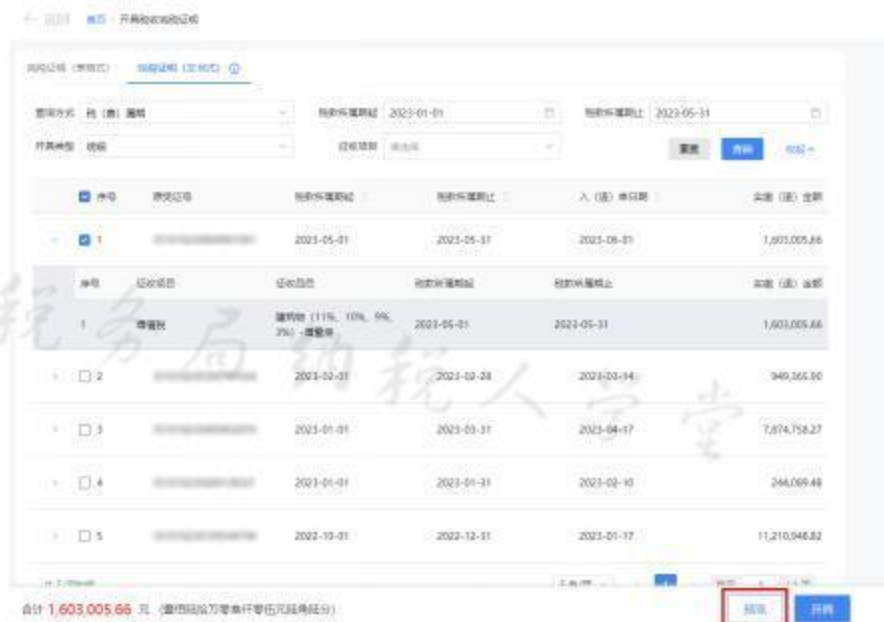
← 返回 首页 / 开具税收完税证明

完税证明（表格式） 税收证明（文书式） ⓘ

查询方式 税（费）属期 税款所属期起 2023-01-01 税款所属期止 2023-05-31

开具类型 明细 征收项目 请选择 重置 查询 收起

| 序号 | 凭证证号 | 税款所属期起 | 税款所属期止 | 入（退）库日期 | 实缴（退）金额 |
|---|---|---|---|---|---|
| 1 | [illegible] | 2023-05-01 | 2023-05-31 | 2023-06-01 | 1,603,005.66 |

| 序号 | 征收项目 | 征收品目 | 税款所属期起 | 税款所属期止 | 实缴（退）金额 |
|---|---|---|---|---|---|
| 1 | 增值税 | 建筑业（11%、10%、9%、3%）-增量房 | 2023-05-01 | 2023-05-31 | 1,603,005.66 |

| 序号 | 凭证证号 | 税款所属期起 | 税款所属期止 | 入（退）库日期 | 实缴（退）金额 |
|---|---|---|---|---|---|
| 2 | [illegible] | 2023-02-01 | 2023-02-28 | 2023-03-14 | 949,365.90 |
| 3 | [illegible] | 2023-01-01 | 2023-03-31 | 2023-04-17 | 7,874,758.27 |
| 4 | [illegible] | 2023-01-01 | 2023-01-31 | 2023-02-10 | 244,069.48 |
| 5 | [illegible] | 2022-10-01 | 2022-12-31 | 2023-01-17 | 11,210,948.82 |

税务局 纳税人学堂

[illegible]

合计 1,603,005.66 元（壹佰陆拾万零叁仟零伍元陆角陆分）

预览 开具